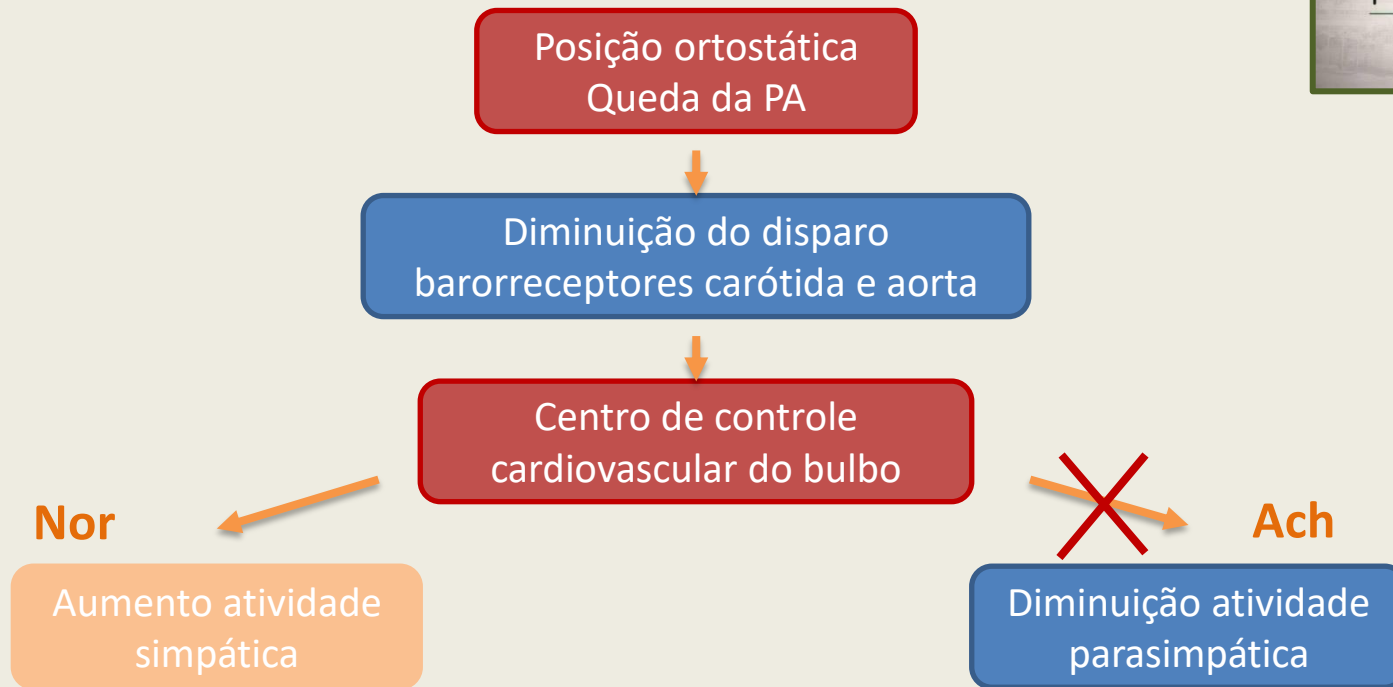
Posição ortostática
Queda da PA

Diminuição do disparo
barorreceptores carótida e aorta

Centro de controle
cardiovascular do bulbo

Nor

Aumento atividade
simpática

Ach

Diminuição atividade
parasimpática